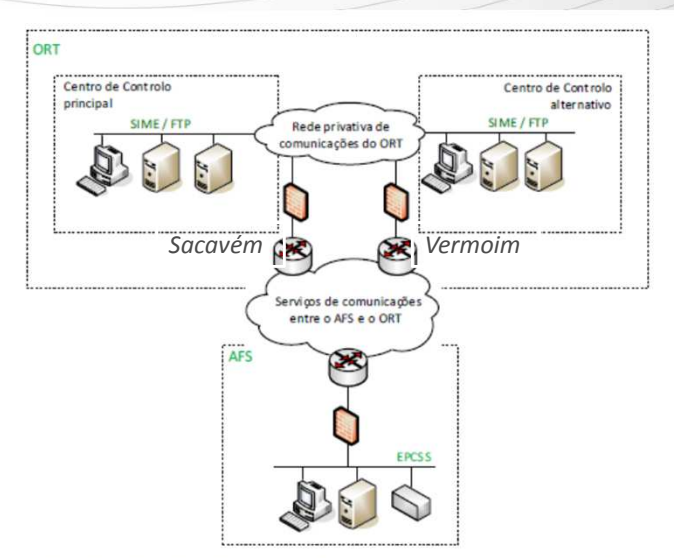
ORT

Centro de Controlo principal

SIME / FTP

Rede privativa de comunicações do ORT

Centro de Controlo alternativo

SIME / FTP

Sacavém

Vermoim

Serviços de comunicações entre o AFS e o ORT

AFS

EPCSS